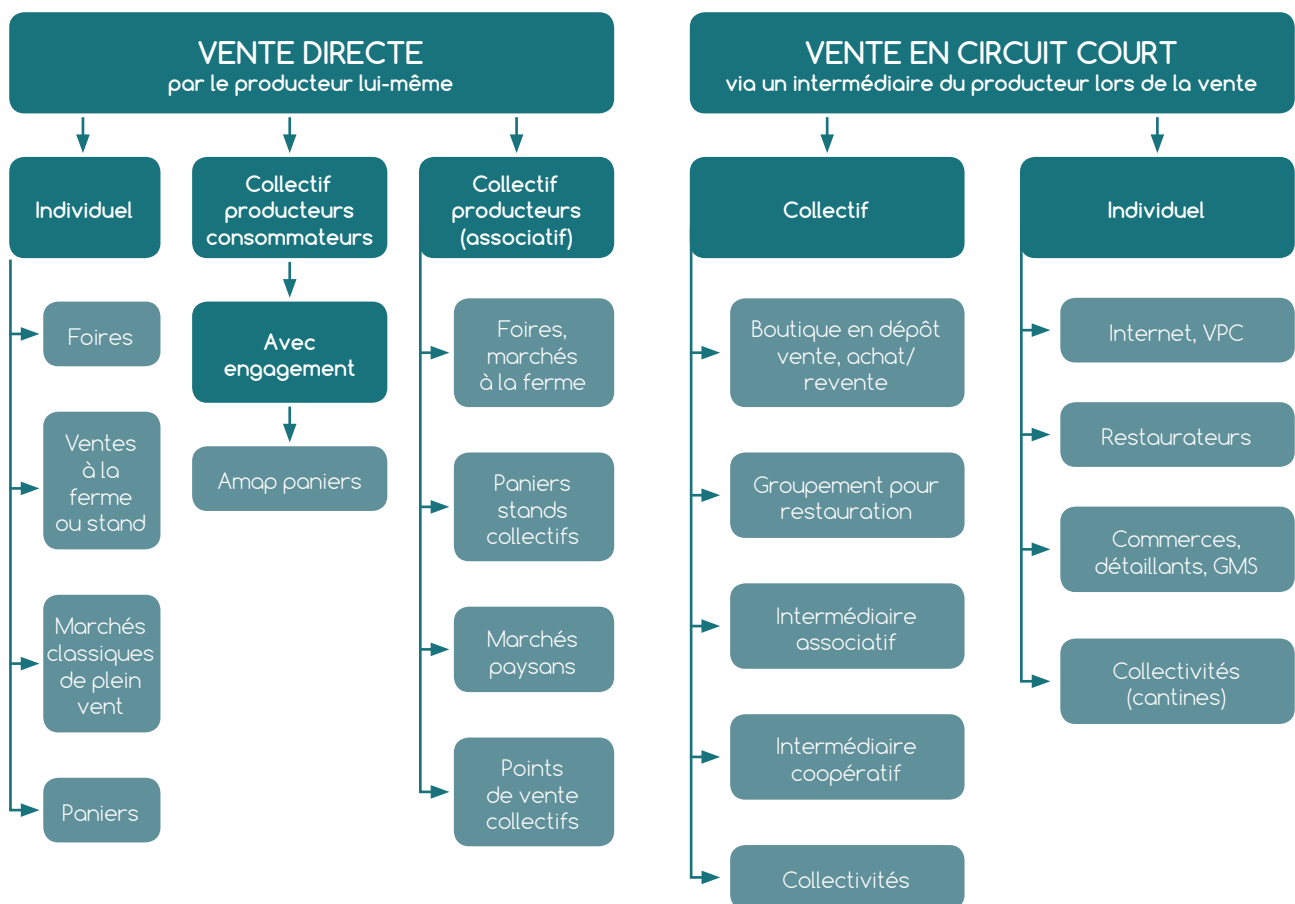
VENTE DIRECTE
par le producteur lui-même

Individuel

Foires

Ventes à la ferme ou stand

Marchés classiques de plein vent

Paniers

Collectif producteurs consommateurs

Avec engagement

Amap paniers

Collectif producteurs (associatif)

Foires, marchés à la ferme

Paniers stands collectifs

Marchés paysans

Points de vente collectifs

VENTE EN CIRCUIT COURT
via un intermédiaire du producteur lors de la vente

Collectif

Boutique en dépôt vente, achat/ revente

Groupement pour restauration

Intermédiaire associatif

Intermédiaire coopératif

Collectivités

Individuel

Internet, VPC

Restaurateurs

Commerces, détaillants, GMS

Collectivités (cantines)